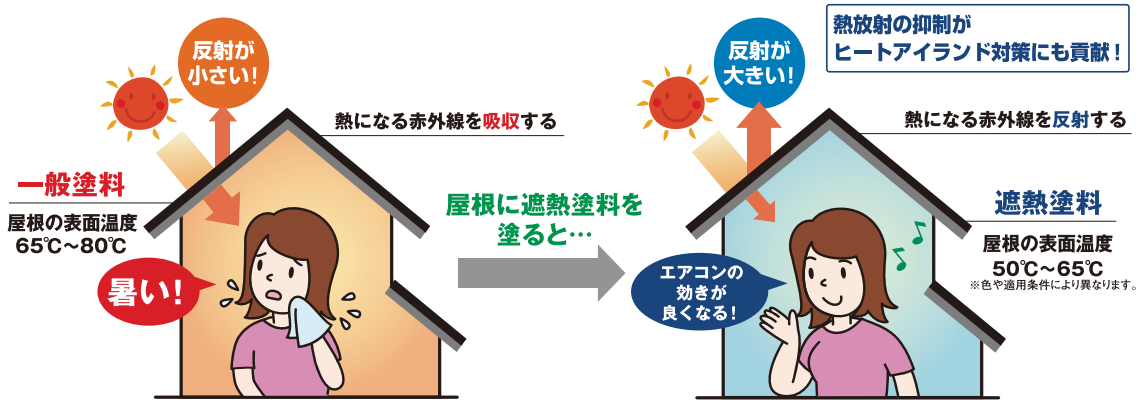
反射が小さい!

熱になる赤外線を吸収する

一般塗料

屋根の表面温度
65℃~80℃

暑い!

屋根に遮熱塗料を塗ると…

熱放射の抑制が
ヒートアイランド対策にも貢献!

反射が大きい!

熱になる赤外線を反射する

遮熱塗料

屋根の表面温度
50℃~65℃
※色や適用条件により異なります。

エアコンの効きが良くなる!